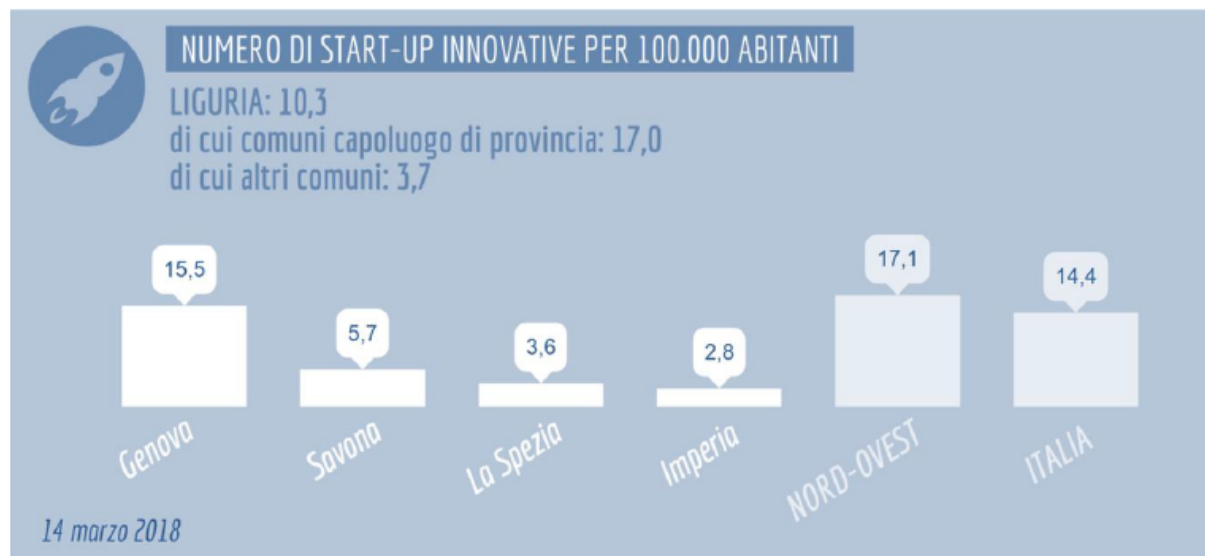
NUMERO DI START-UP INNOVATIVE PER 100.000 ABITANTI

LIGURIA: 10,3
di cui comuni capoluogo di provincia: 17,0
di cui altri comuni: 3,7

15,5
Genova

5,7
Savona

3,6
La Spezia

2,8
Imperia

17,1
NORD-OVEST

14,4
ITALIA

14 marzo 2018